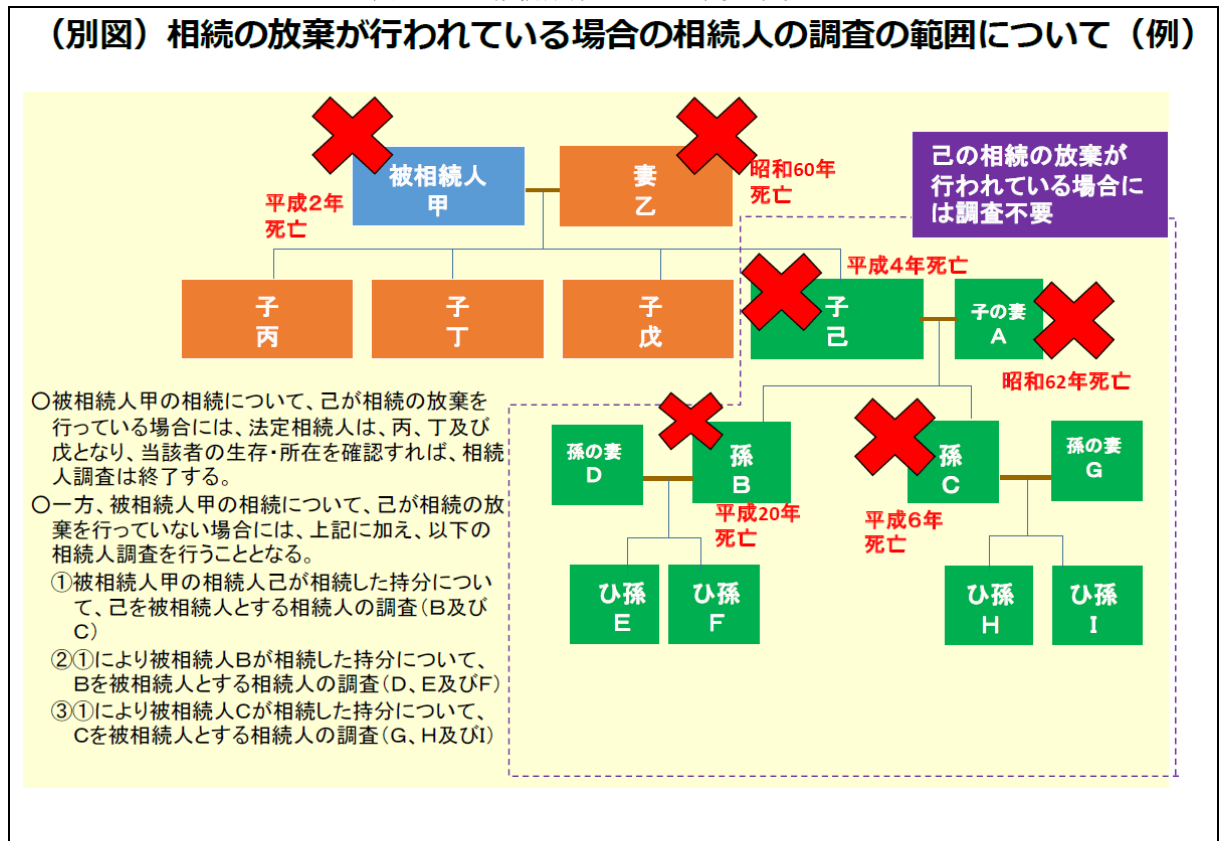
（別図）相続の放棄が行われている場合の相続人の調査の範囲について（例）

被相続人
甲

平成2年
死亡

妻
乙

昭和60年
死亡

己の相続の放棄が行われている場合には調査不要

平成4年死亡

子
丙

子
丁

子
戊

子
己

子の妻
A

昭和62年死亡

孫の妻
D

孫
B

平成20年
死亡

孫
C

平成6年
死亡

孫の妻
G

ひ孫
E

ひ孫
F

ひ孫
H

ひ孫
I

○被相続人甲の相続について、己が相続の放棄を行っている場合には、法定相続人は、丙、丁及び戊となり、当該者の生存・所在を確認すれば、相続人調査は終了する。
○一方、被相続人甲の相続について、己が相続の放棄を行っていない場合には、上記に加え、以下の相続人調査を行うこととなる。
①被相続人甲の相続人己が相続した持分について、己を被相続人とする相続人の調査（B及びC）
②①により被相続人Bが相続した持分について、Bを被相続人とする相続人の調査（D、E及びF）
③①により被相続人Cが相続した持分について、Cを被相続人とする相続人の調査（G、H及びI）